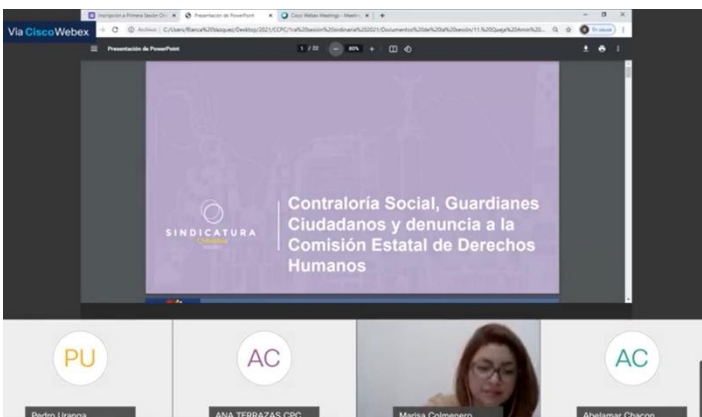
Via CiscoWebex

Inscripción a Primera Sesión Or... | Presentación de PowerPoint | Cisco Webex Meetings - Meetin...

Archivo | C:/Users/Blanca%20Vazquez/Desktop/2021/CCPC/1ra%20sesión%20ordinaria%202021/Documentos%20de%20la%20sesión/11.%20Queja%20Amor%20...

En pausa

Presentación de PowerPoint

1 / 22 | 80% | +

SINDICATURA

Contraloría Social, Guardianes Ciudadanos y denuncia a la Comisión Estatal de Derechos Humanos

PU
Pedro Uranga

AC
ANA TERRAZAS CPC

Marisa Colmenero

AC
Abelamar Chacon